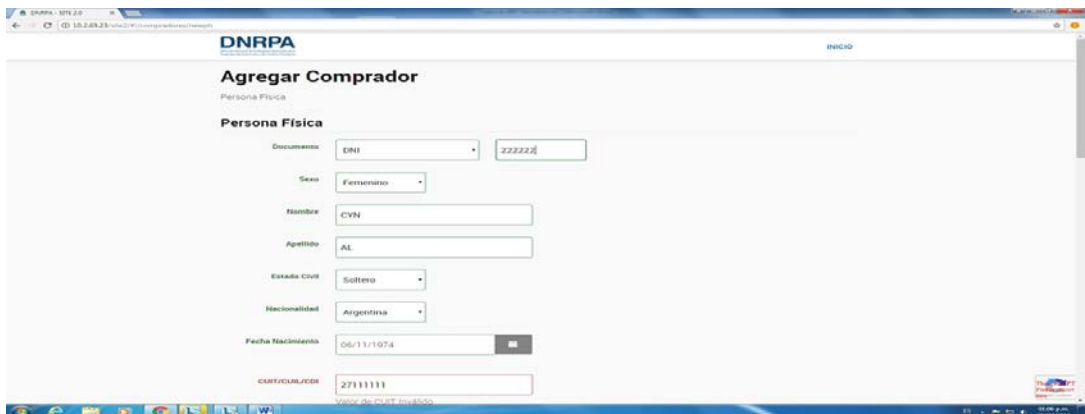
DNRPA - SITE 2.0
10.2.69.23

DNRPA

INICIO

Agregar Comprador

Persona Física

Persona Física

Documento DNI 222222

Sexo Femenino

Nombre CYN

Apellido AL

Estado Civil Soltero

Nacionalidad Argentina

Fecha Nacimiento 06/11/1974

CUIT/CUIL/CDI 27111111

Valor de CUIT Inválido